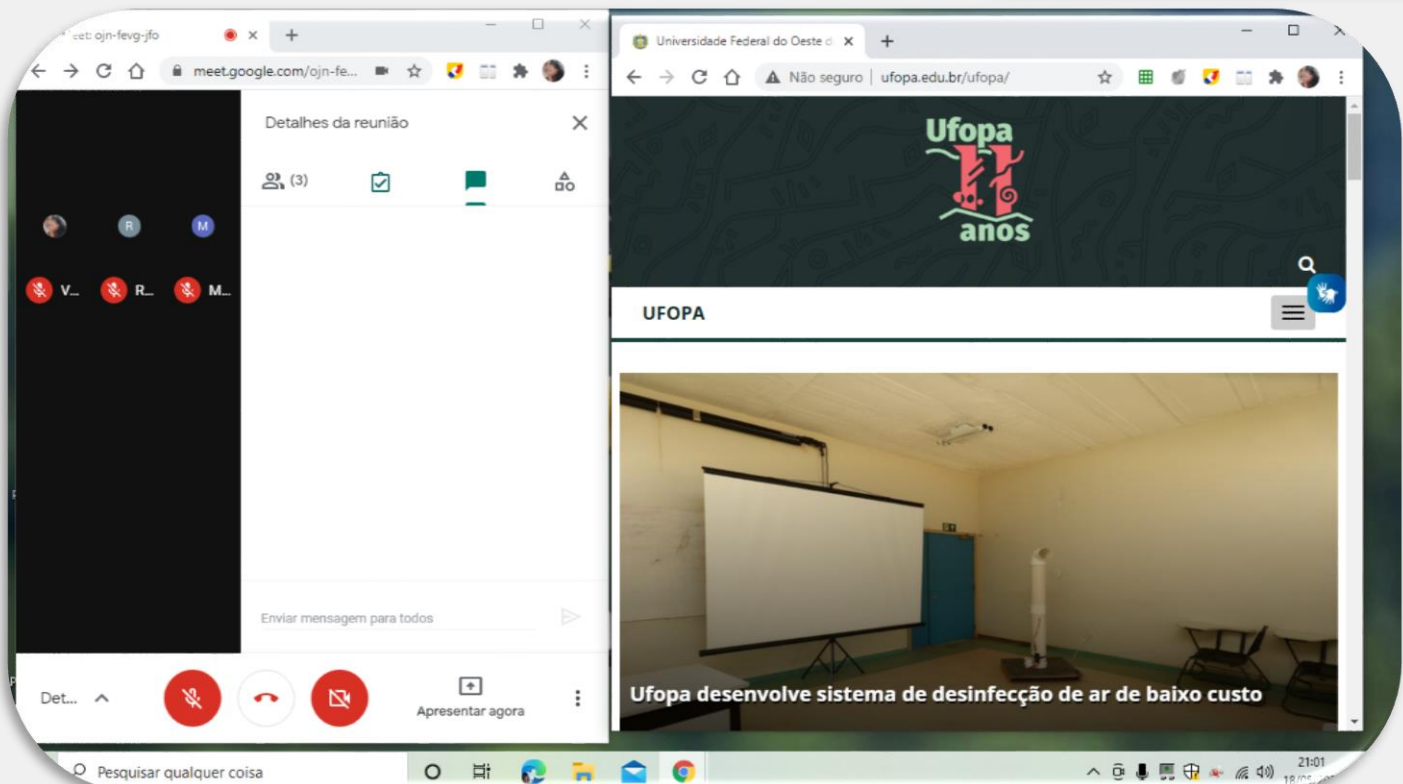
eet: ojn-fevg-jfo

meet.google.com/ojn-fe...

Detalhes da reunião

(3)

R

M

V... R... M...

Enviar mensagem para todos

Det...

Apresentar agora

Universidade Federal do Oeste d

Não seguro | ufopa.edu.br/ufopa/

Ufopa 11 anos

UFOPA

Ufopa desenvolve sistema de desinfecção de ar de baixo custo

Pesquisar qualquer coisa

21:01
18/05/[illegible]